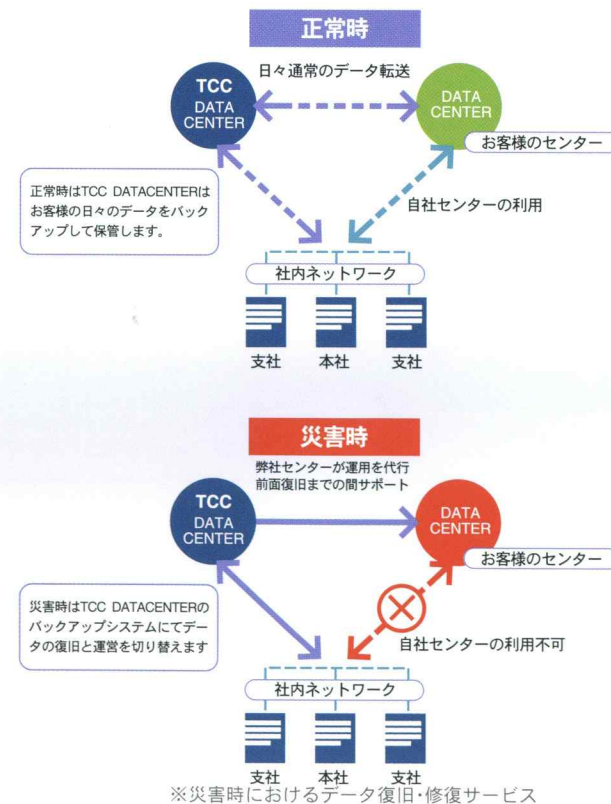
正常時

日々通常のデータ転送

TCC DATA CENTER

DATA CENTER

お客様のセンター

正常時はTCC DATACENTERはお客様の日々のデータをバックアップして保管します。

自社センターの利用

社内ネットワーク

支社　本社　支社

災害時

弊社センターが運用を代行
前面復旧までの間サポート

TCC DATA CENTER

DATA CENTER

お客様のセンター

災害時はTCC DATACENTERのバックアップシステムにてデータの復旧と運営を切り替えます

自社センターの利用不可

社内ネットワーク

支社　本社　支社

※災害時におけるデータ復旧・修復サービス